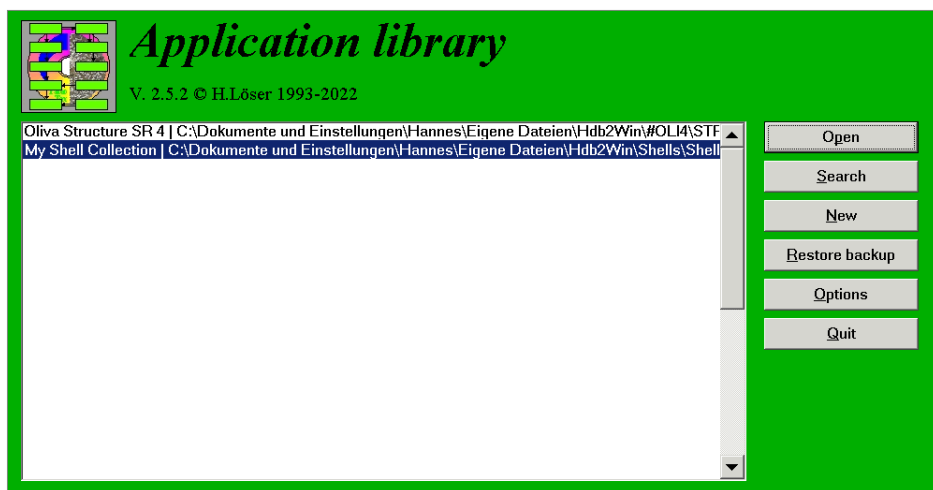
Application library

V. 2.5.2 © H.Löser 1993-2022

Oliva Structure SR 4 | C:\Dokumente und Einstellungen\Hannes\Eigene Dateien\Hdb2Win\#OLI4\STF
My Shell Collection | C:\Dokumente und Einstellungen\Hannes\Eigene Dateien\Hdb2Win\Shells\Shell

Open
Search
New
Restore backup
Options
Quit